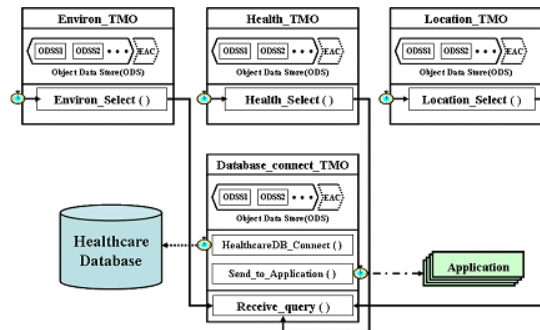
Environ_TMO

ODSS1 ODSS2 • • • EAC

Object Data Store(ODS)

Environ_Select ( )

Health_TMO

ODSS1 ODSS2 • • • EAC

Object Data Store(ODS)

Health_Select ( )

Location_TMO

ODSS1 ODSS2 • • • EAC

Object Data Store(ODS)

Location_Select ( )

Database_connect_TMO

ODSS1 ODSS2 • • • EAC

Object Data Store(ODS)

Healthcare Database

HealthcareDB_Connect ( )

Send_to_Application ( )

Application

Receive_query ( )